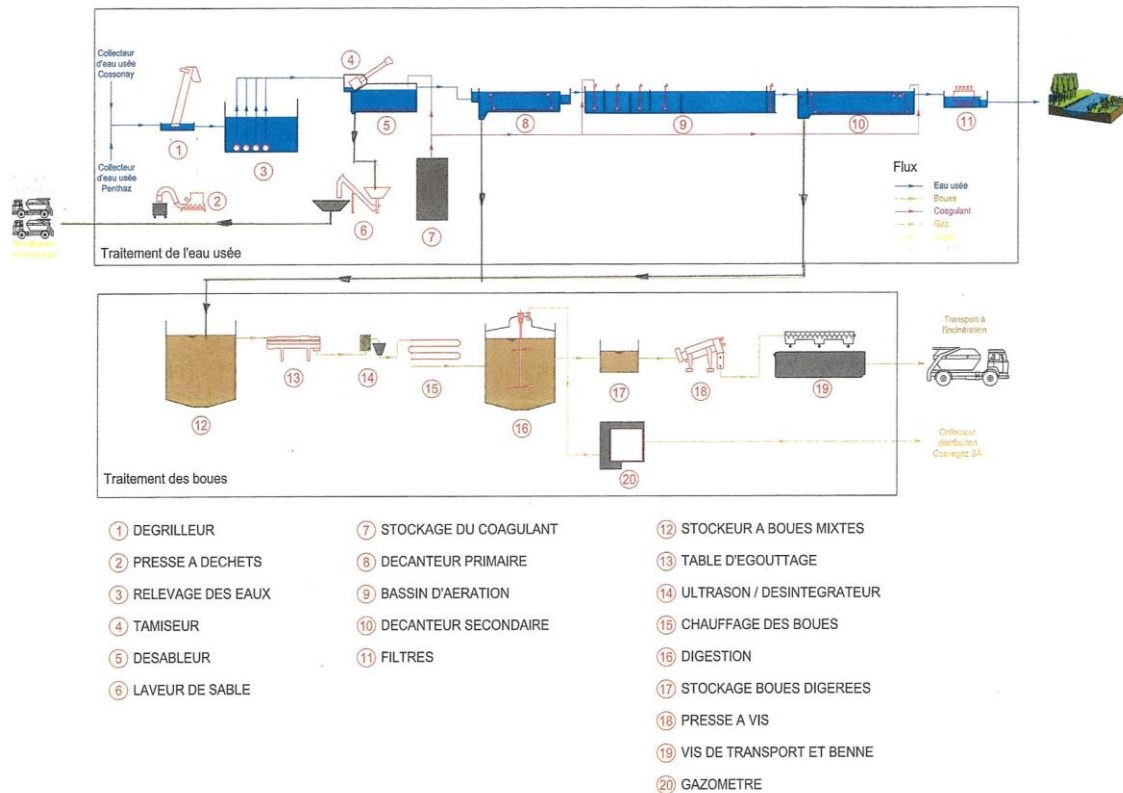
Collecteur d'eau usée Cossonay

Collecteur d'eau usée Penthaz

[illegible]

1 2 3 4 5 6 7 8 9 10 11

Flux
Eau usée
Boues
Coagulant
Gaz
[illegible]
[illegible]

Traitement de l'eau usée

12 13 14 15 16 17 18 19 20

Transport à l'incinération

Collecteur distribution Cosvegaz SA

Traitement des boues

1 DEGRILLEUR
2 PRESSE A DECHETS
3 RELEVAGE DES EAUX
4 TAMISEUR
5 DESABLEUR
6 LAVEUR DE SABLE

7 STOCKAGE DU COAGULANT
8 DECANTEUR PRIMAIRE
9 BASSIN D'AERATION
10 DECANTEUR SECONDAIRE
11 FILTRES

12 STOCKEUR A BOUES MIXTES
13 TABLE D'EGOUTTAGE
14 ULTRASON / DESINTEGRATEUR
15 CHAUFFAGE DES BOUES
16 DIGESTION
17 STOCKAGE BOUES DIGEREES
18 PRESSE A VIS
19 VIS DE TRANSPORT ET BENNE
20 GAZOMETRE